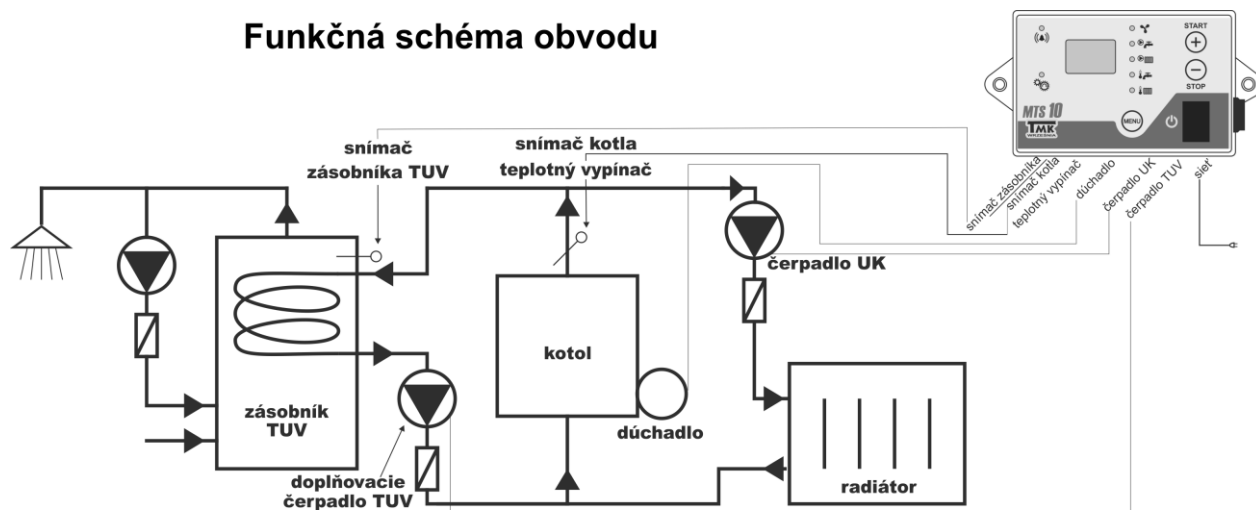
Funkčná schéma obvodu

START
STOP
MENU
MTS 10
TMK

snímač zásobníka TUV

snímač kotla

teplotný vypínač

snímač zásobníka
snímač kotla
teplotný vypínač
dúchadlo
čerpadlo UK
čerpadlo TUV
sieť

čerpadlo UK

kotol

dúchadlo

zásobník TUV

doplňovacie čerpadlo TUV

radiátor